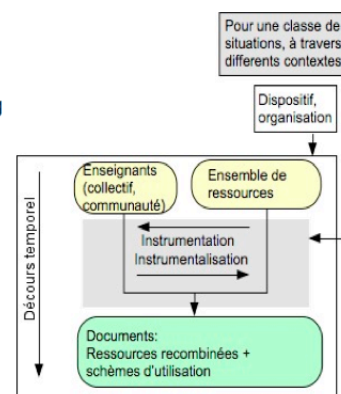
Pour une classe de situations, à travers differents contextes

Dispositif, organisation

Enseignants (collectif, communauté)

Ensemble de ressources

Instrumentation

Instrumentalisation

Décours temporel

Documents:
Ressources recombinées + schèmes d'utilisation